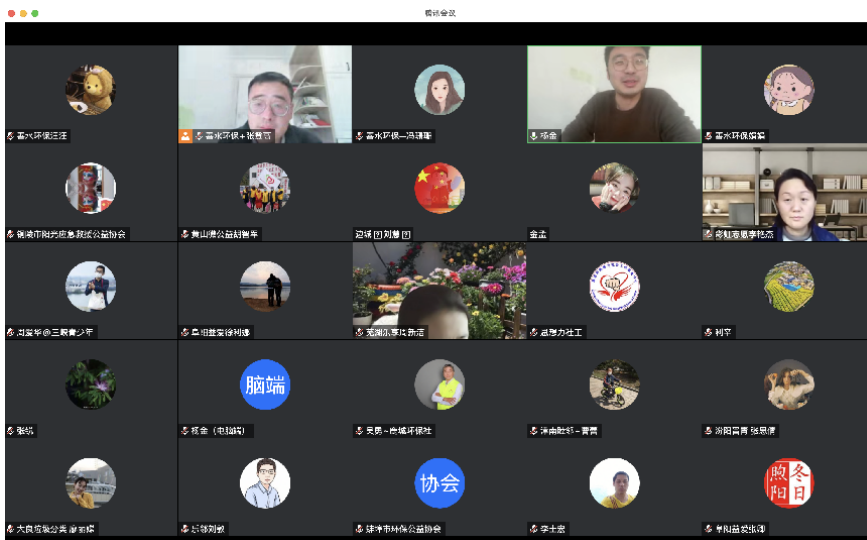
腾讯会议

喜水环保汪汪

喜水环保+张雅哲

喜水环保—冯璐璐

杨金

喜水环保娟娟

铜陵市阳光应急救援公益协会

黄山携公益胡雅年

边城 刘慧

金杰

彩虹志愿李艳杰

刘爱华@三颗青少年

阜阳壹公益刘凯

芜湖小草比赛运

益彤力社工

利平

张帆

杨金（电脑端）

脑端

吴勇～店城环保社

淮南壹鹤～曹勇

浏阳益青 张思思

大良壹致公益 谢丽娟

长祥刘敏

协会

滁州市环保公益协会

李士宏

阜阳益爱协会

冬日

暖阳